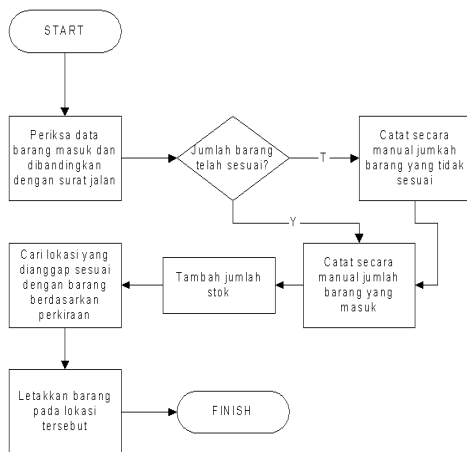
START

Periksa data barang masuk dan dibandingkan dengan surat jalan

Jumlah barang telah sesuai?

T

Catat secara manual jumkah barang yang tidak sesuai

Y

Catat secara manual jumlah barang yang masuk

Tambah jumlah stok

Cari lokasi yang dianggap sesuai dengan barang berdasarkan perkiraan

Letakkan barang pada lokasi tersebut

FINISH